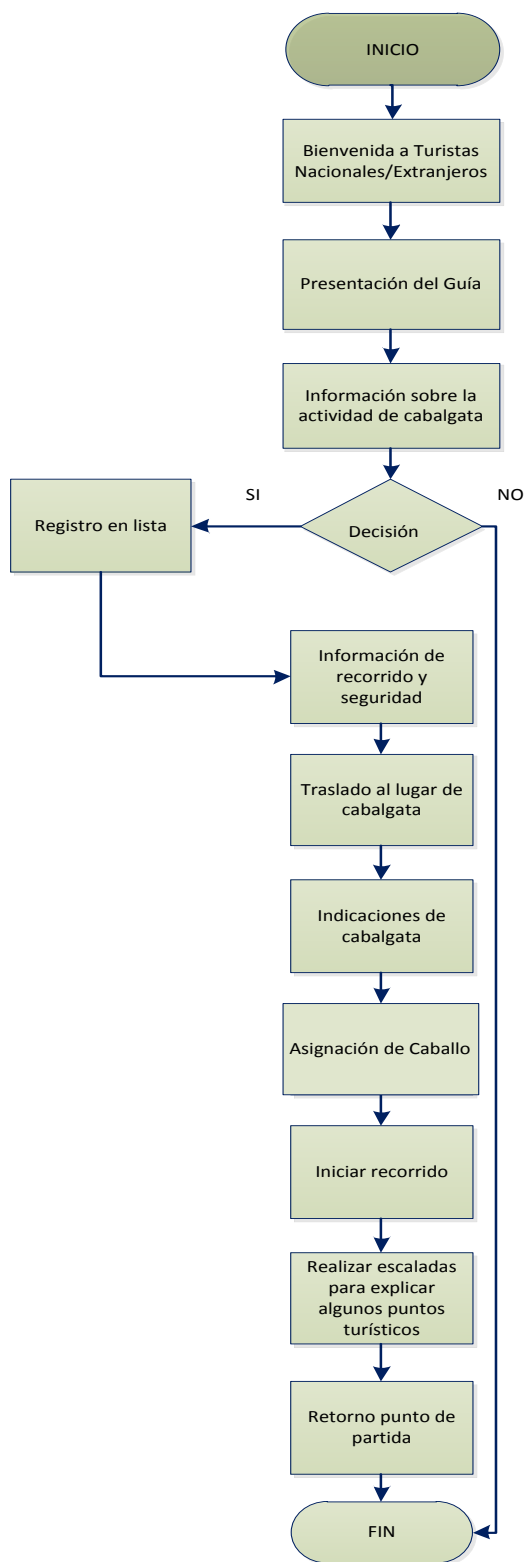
INICIO

Bienvenida a Turistas Nacionales/Extranjeros

Presentación del Guía

Información sobre la actividad de cabalgata

SI

Decisión

NO

Registro en lista

Información de recorrido y seguridad

Traslado al lugar de cabalgata

Indicaciones de cabalgata

Asignación de Caballo

Iniciar recorrido

Realizar escaladas para explicar algunos puntos turísticos

Retorno punto de partida

FIN